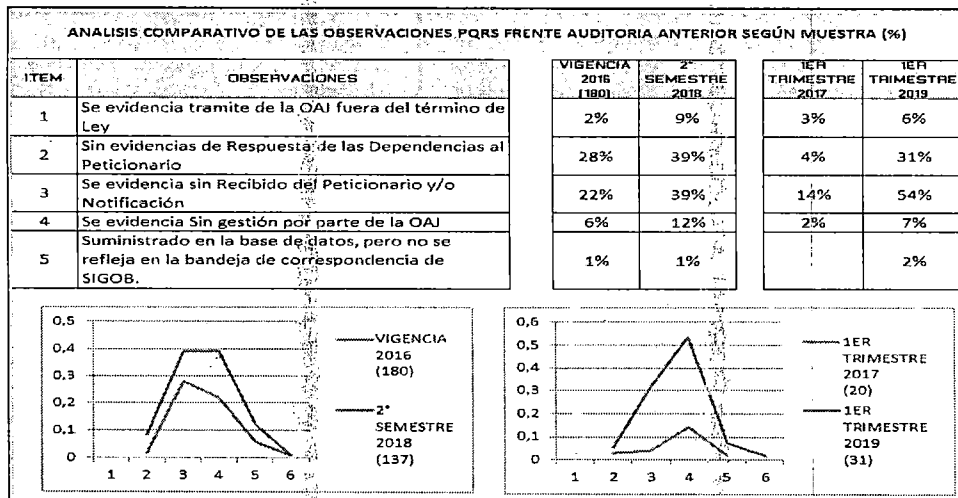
ANALISIS COMPARATIVO DE LAS OBSERVACIONES PQRS FRENTE AUDITORIA ANTERIOR SEGÚN MUESTRA (%)

| ITEM | OBSERVACIONES | VIGENCIA 2016 (180) | 2° SEMESTRE 2018 | 1ER TRIMESTRE 2017 | 1ER TRIMESTRE 2019 |
|---|---|---|---|---|---|
| 1 | Se evidencia tramite de la OAJ fuera del término de Ley | 2% | 9% | 3% | 6% |
| 2 | Sin evidencias de Respuesta de las Dependencias al Peticionario | 28% | 39% | 4% | 31% |
| 3 | Se evidencia sin Recibido del Peticionario y/o Notificación | 22% | 39% | 14% | 54% |
| 4 | Se evidencia Sin gestión por parte de la OAJ | 6% | 12% | 2% | 7% |
| 5 | Suministrado en la base de datos, pero no se refleja en la bandeja de correspondencia de SIGOB. | 1% | 1% | | 2% |

0,5
0,4
0,3
0,2
0,1
0
1 2 3 4 5 6

VIGENCIA 2016 (180)
2° SEMESTRE 2018 (137)

0,6
0,5
0,4
0,3
0,2
0,1
0
1 2 3 4 5 6

1ER TRIMESTRE 2017 (20)
1ER TRIMESTRE 2019 (31)